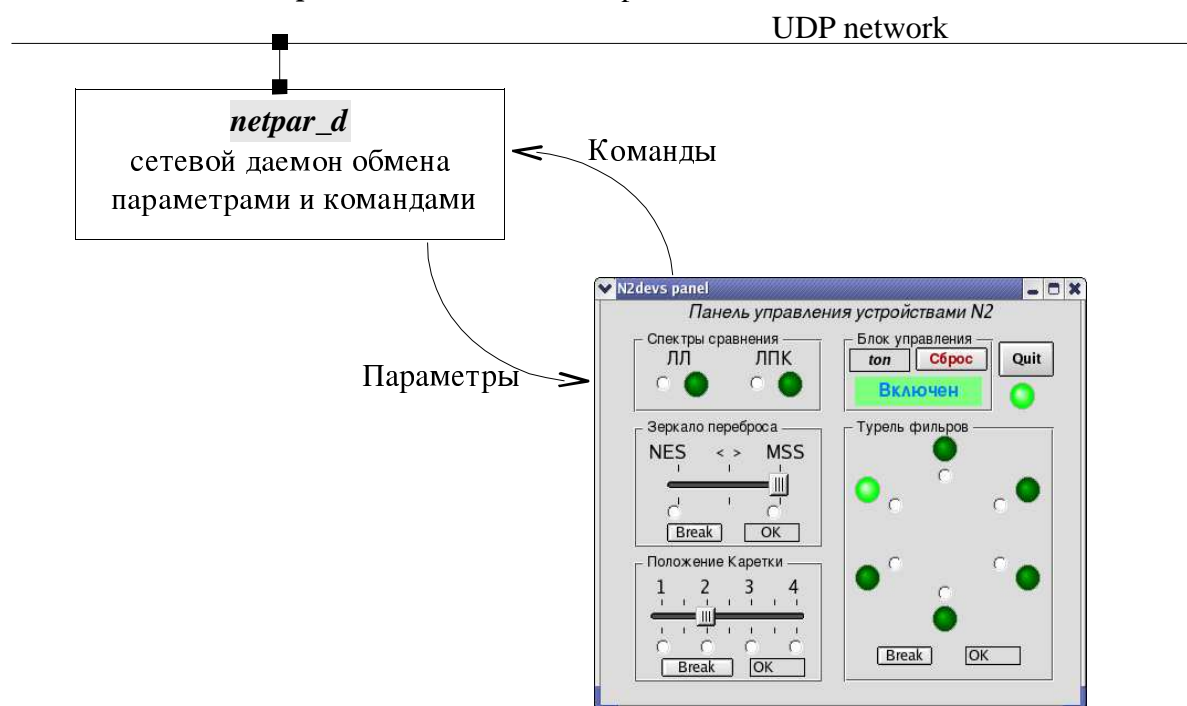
UDP network

netpar_d
сетевой даемон обмена параметрами и командами

Команды

Параметры

N2devs panel
Панель управления устройствами N2

Спектры сравнения
ЛЛ
ЛПК

Блок управления
ton
Сброс
Quit
Включен

Зеркало переброса
NES
< >
MSS
Break
OK

Турель фильров

Положение Каретки
1
2
3
4
Break
OK

Break
OK